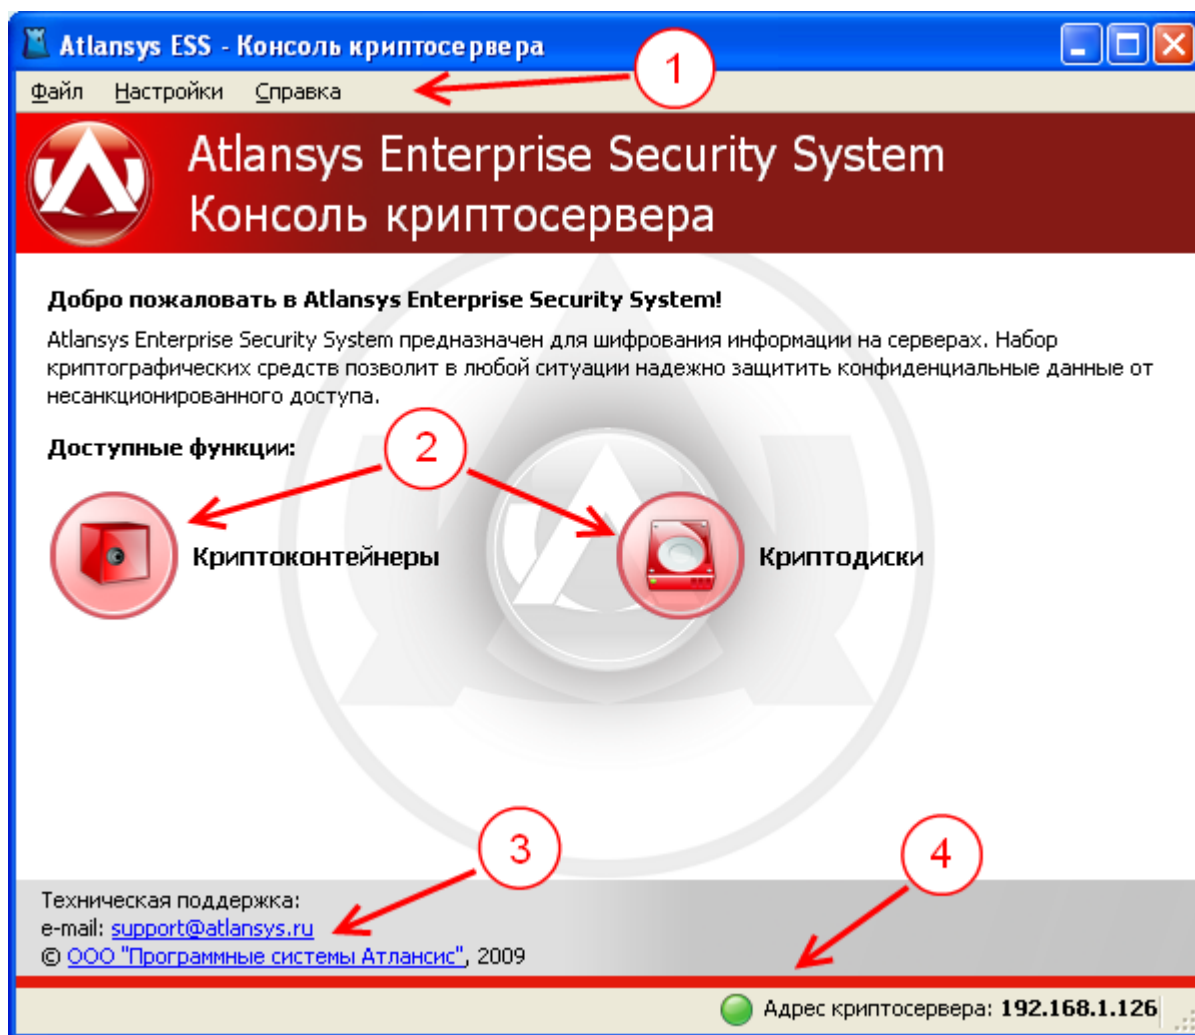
Atlansys ESS - Консоль криптосервера

1

Файл Настройки Справка

Atlansys Enterprise Security System
Консоль криптосервера

Добро пожаловать в Atlansys Enterprise Security System!

Atlansys Enterprise Security System предназначен для шифрования информации на серверах. Набор криптографических средств позволит в любой ситуации надежно защитить конфиденциальные данные от несанкционированного доступа.

Доступные функции:

2

Криптоконтейнеры

Криптодиски

3

4

Техническая поддержка:
e-mail: support@atlansys.ru
© ООО "Программные системы Атлансис", 2009

Адрес криптосервера: 192.168.1.126